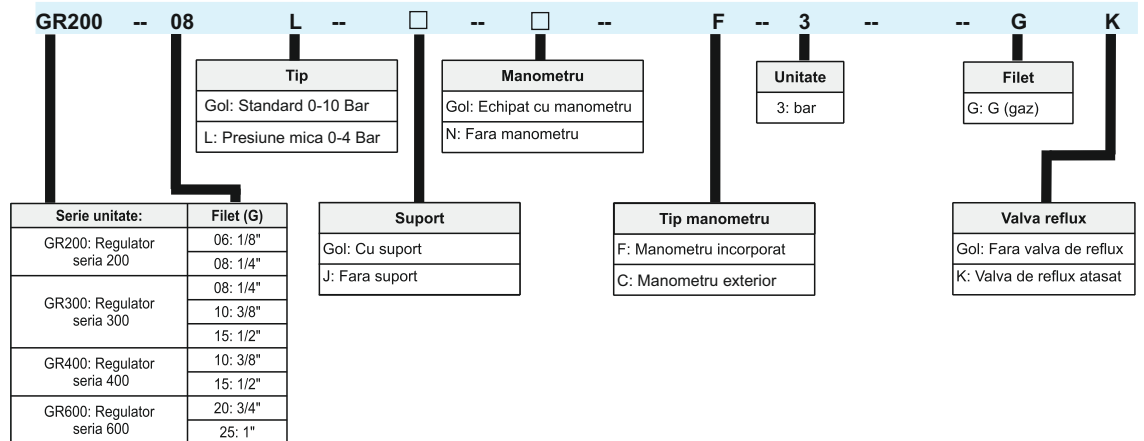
GR200 -- 08 L -- □ -- □ -- F -- 3 -- -- G K

| Tip |
|---|
| Gol: Standard 0-10 Bar |
| L: Presiune mica 0-4 Bar |

| Manometru |
|---|
| Gol: Echipat cu manometru |
| N: Fara manometru |

| Unitate |
|---|
| 3: bar |

| Filet |
|---|
| G: G (gaz) |

| Serie unitate: | Filet (G) |
|---|---|
| GR200: Regulator seria 200 | 06: 1/8" |
| | 08: 1/4" |
| GR300: Regulator seria 300 | 08: 1/4" |
| | 10: 3/8" |
| | 15: 1/2" |
| GR400: Regulator seria 400 | 10: 3/8" |
| | 15: 1/2" |
| GR600: Regulator seria 600 | 20: 3/4" |
| | 25: 1" |

| Suport |
|---|
| Gol: Cu suport |
| J: Fara suport |

| Tip manometru |
|---|
| F: Manometru incorporat |
| C: Manometru exterior |

| Valva reflux |
|---|
| Gol: Fara valva de reflux |
| K: Valva de reflux atasat |